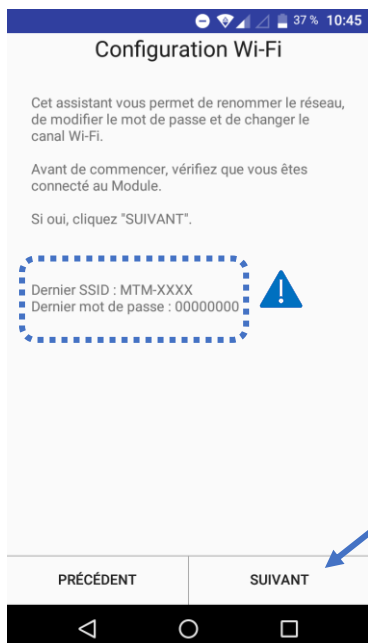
37 % 10:45

Configuration Wi-Fi

Cet assistant vous permet de renommer le réseau, de modifier le mot de passe et de changer le canal Wi-Fi.

Avant de commencer, vérifiez que vous êtes connecté au Module.

Si oui, cliquez "SUIVANT".

Dernier SSID : MTM-XXXX
Dernier mot de passe : 00000000

PRÉCÉDENT

SUIVANT